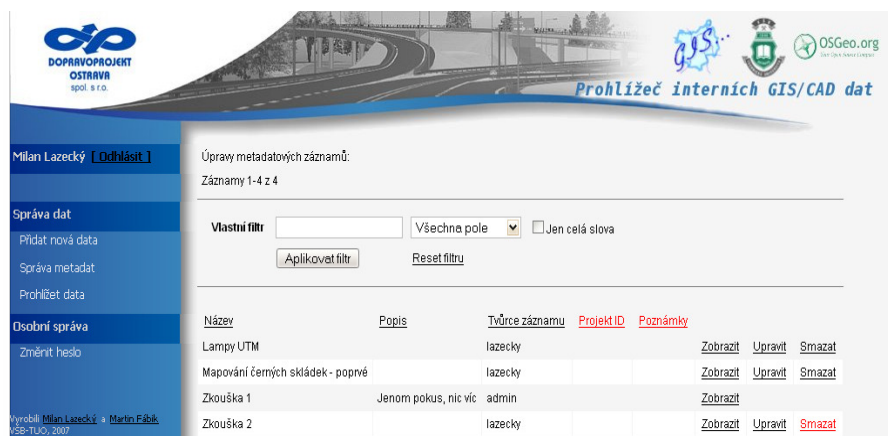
DOPRAVOPROJEKT
OSTRAVA
spol. s r.o.

gis

OSGeo.org

Prohlížeč interních GIS/CAD dat

Milan Lazecký [ Odhlásit ]

Správa dat
Přidat nová data
Správa metadat
Prohlížet data

Osobní správa
Změnit heslo

Vyrobili Milan Lazecký a Martin Fábik
VŠB-TUO, 2007

Úpravy metadatových záznamů:

Záznamy 1-4 z 4

Vlastní filtr

Všechna pole

Jen celá slova

Aplikovat filtr

Reset filtru

| Název | Popis | Tvůrce záznamu | Projekt ID | Poznámky | | | |
|---|---|---|---|---|---|---|---|
| Lampy UTM | | lazecky | | | Zobrazit | Upravit | Smazat |
| Mapování černých skládek - poprvé | | lazecky | | | Zobrazit | Upravit | Smazat |
| Zkouška 1 | Jenom pokus, nic víc | admin | | | Zobrazit | | |
| Zkouška 2 | | lazecky | | | Zobrazit | Upravit | Smazat |